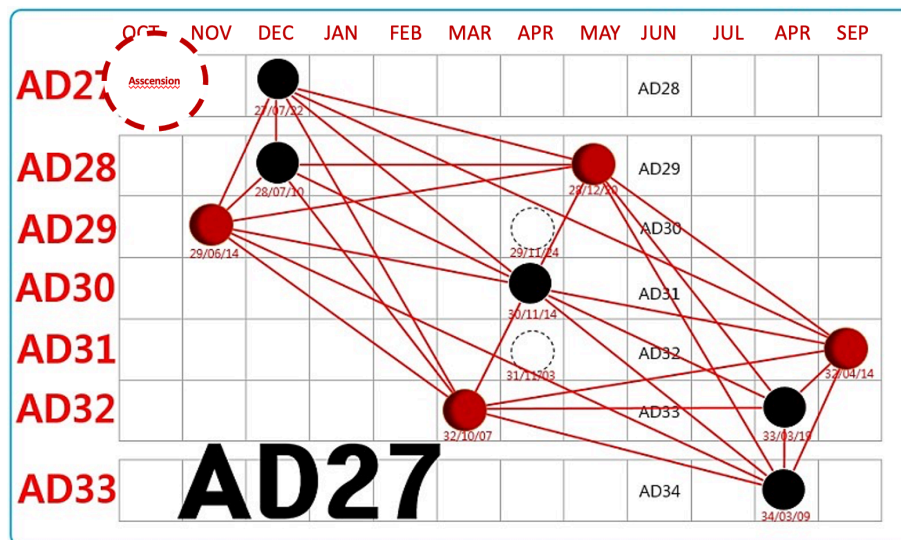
| | OCT | NOV | DEC | JAN | FEB | MAR | APR | MAY | JUN | JUL | APR | SEP |
|---|---|---|---|---|---|---|---|---|---|---|---|---|
| AD27 | Asscension | | 27/07/22 | | | | | | AD28 | | | |
| AD28 | | | 28/07/10 | | | | | 28/12/20 | AD29 | | | |
| AD29 | | 29/06/14 | | | | | 29/11/24 | | AD30 | | | |
| AD30 | | | | | | | 30/11/14 | | AD31 | | | |
| AD31 | | | | | | | 31/11/03 | | AD32 | | | 32/04/14 |
| AD32 | | | | | | 32/10/07 | | | AD33 | | 33/03/19 | |
| AD33 | | | | | | | | | AD34 | | 34/03/09 | |

AD27